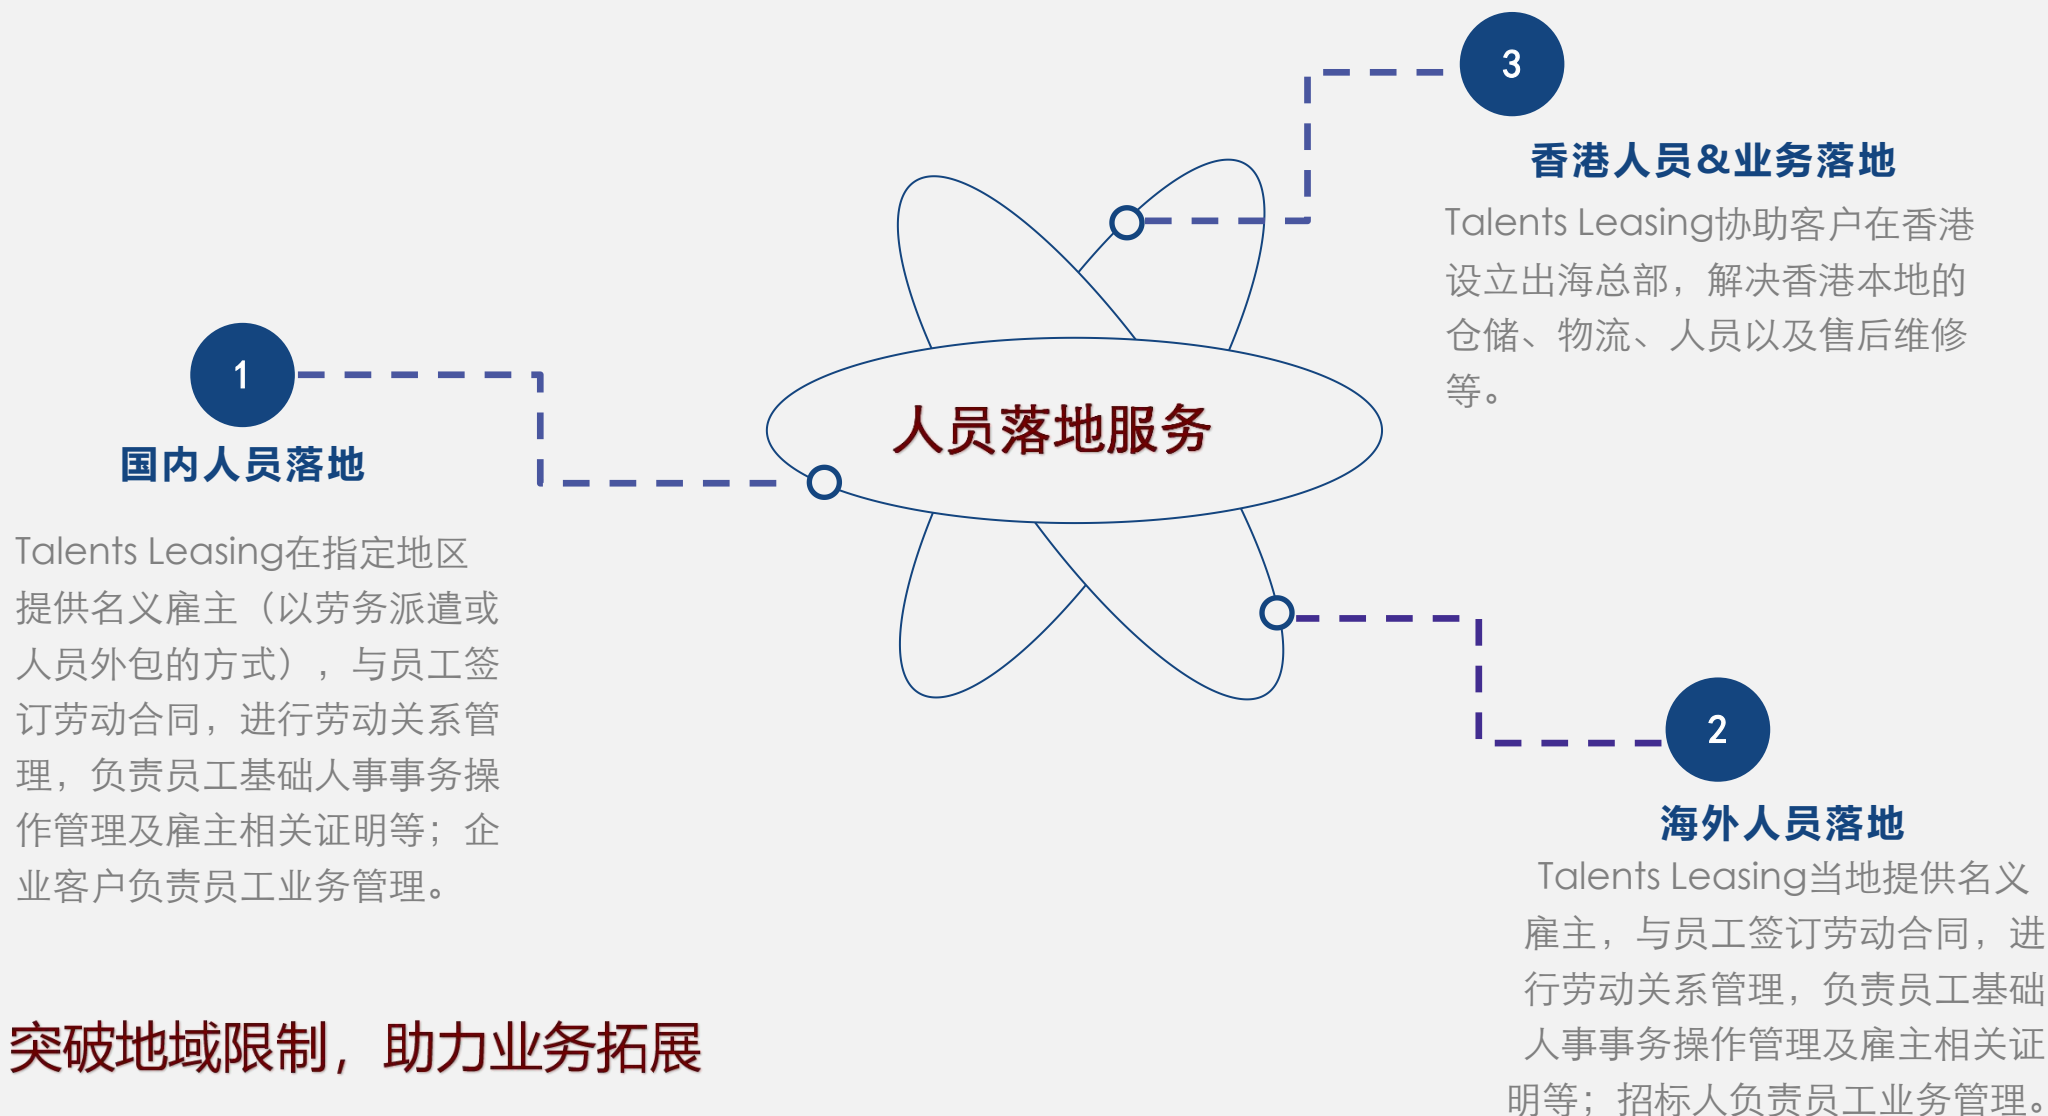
人员落地服务

1
国内人员落地
Talents Leasing在指定地区提供名义雇主（以劳务派遣或人员外包的方式），与员工签订劳动合同，进行劳动关系管理，负责员工基础人事事务操作管理及雇主相关证明等；企业客户负责员工业务管理。

3
香港人员&业务落地
Talents Leasing协助客户在香港设立出海总部，解决香港本地的仓储、物流、人员以及售后维修等。

2
海外人员落地
Talents Leasing当地提供名义雇主，与员工签订劳动合同，进行劳动关系管理，负责员工基础人事事务操作管理及雇主相关证明等；招标人负责员工业务管理。

突破地域限制，助力业务拓展